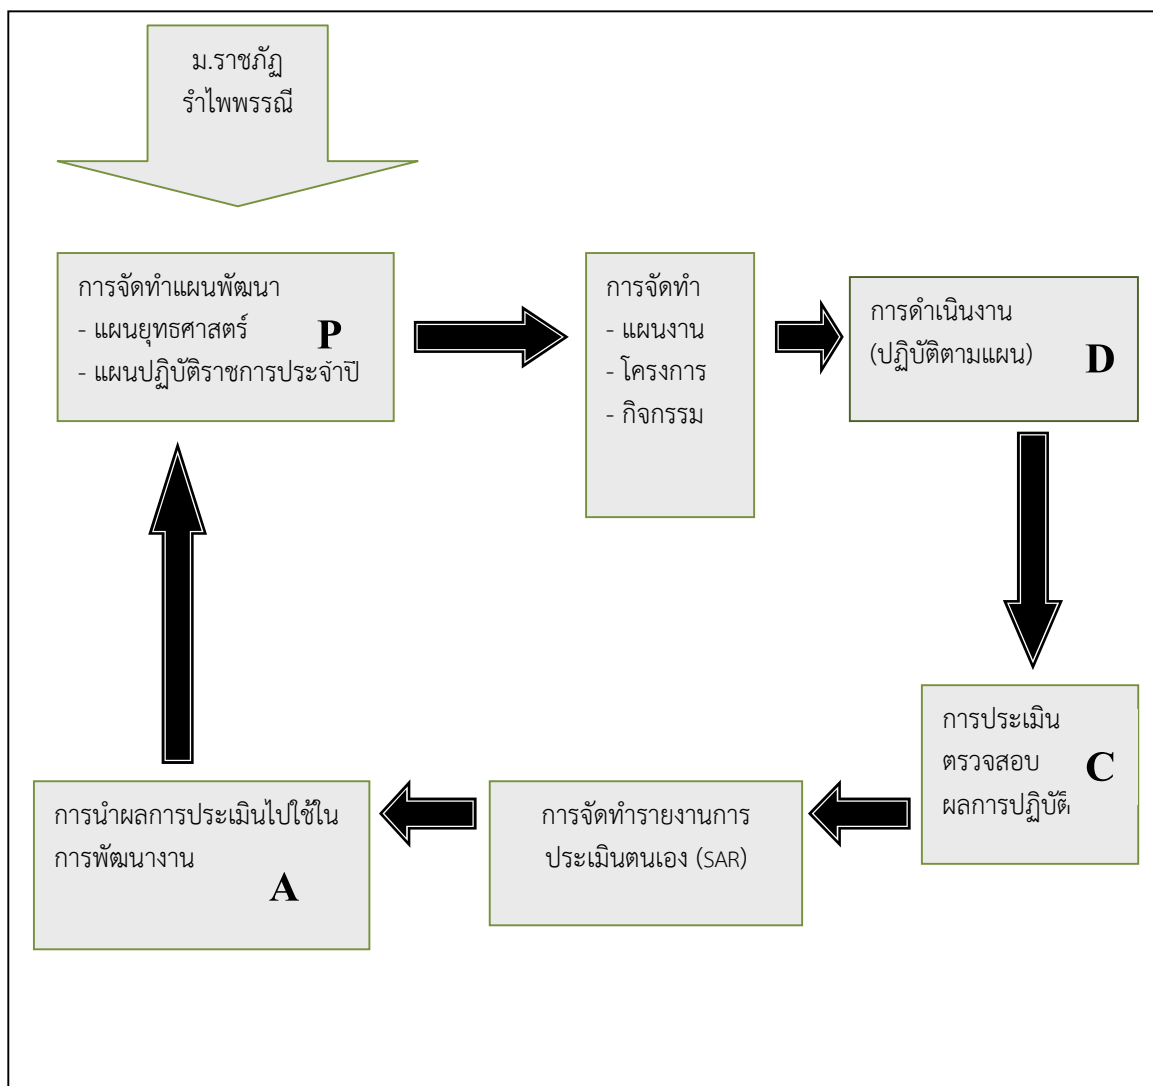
ม.ราชภัฏ
รำไพพรรณี

การจัดทำแผนพัฒนา
- แผนยุทธศาสตร์ P
- แผนปฏิบัติราชการประจำปี

การจัดทำ
- แผนงาน
- โครงการ
- กิจกรรม

การดำเนินงาน
(ปฏิบัติตามแผน) D

การประเมิน
ตรวจสอบ
ผลการปฏิบัติ C

การจัดทำรายงานการ
ประเมินตนเอง (SAR)

การนำผลการประเมินไปใช้ใน
การพัฒนางาน A